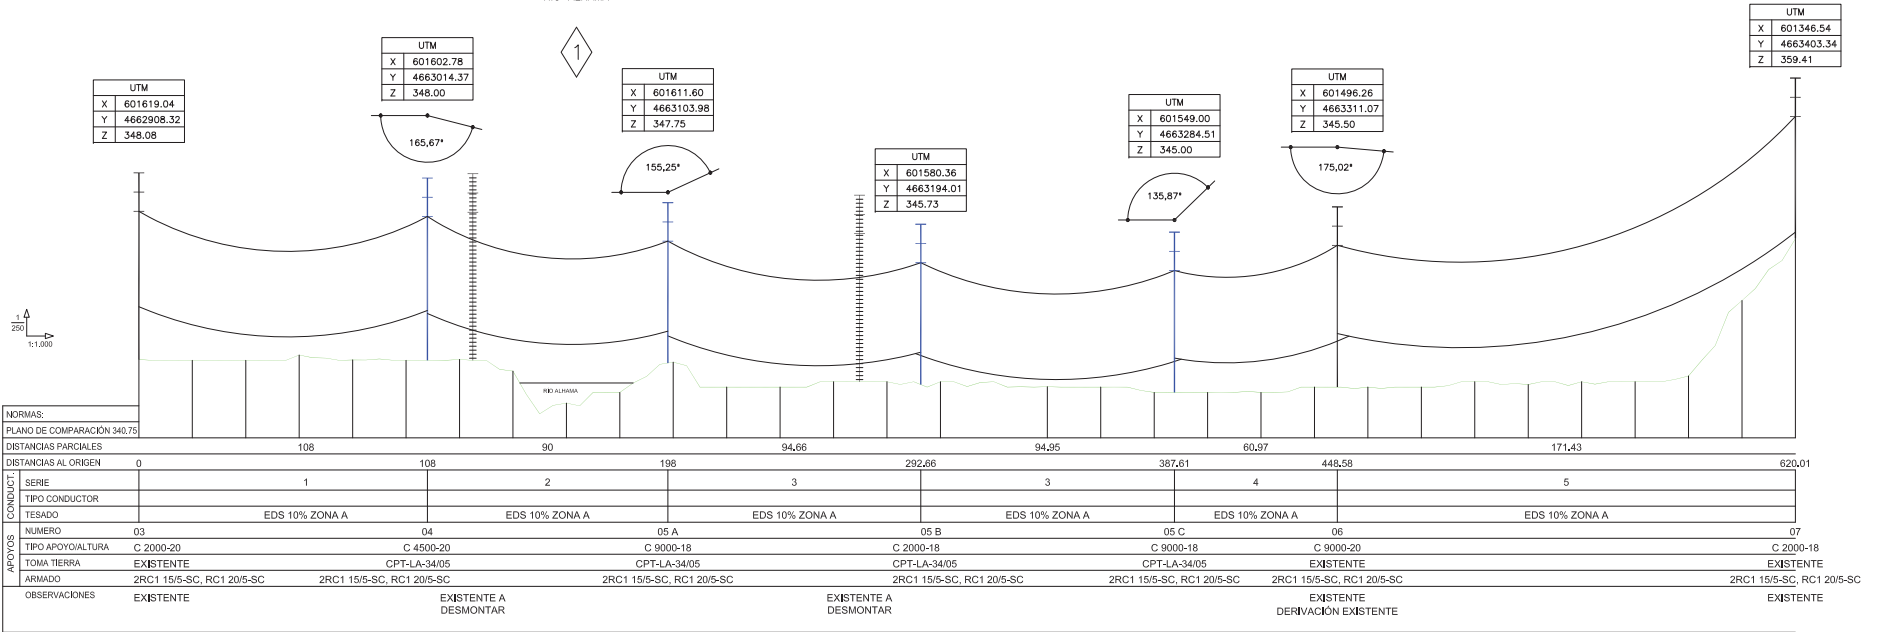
UTM
X 601619.04
Y 4662908.32
Z 348.08

UTM
X 601602.78
Y 4663014.37
Z 348.00

165,67°

1

UTM
X 601611.60
Y 4663103.98
Z 347.75

155,25°

UTM
X 601580.36
Y 4663194.01
Z 345.73

UTM
X 601549.00
Y 4663284.51
Z 345.00

135,87°

UTM
X 601496.26
Y 4663311.07
Z 345.50

175,02°

UTM
X 601346.54
Y 4663403.34
Z 359.41

$\frac{1}{250}$
1:1.000

RIO ALHAMA

NORMAS:
PLANO DE COMPARACIÓN 340.75

| DISTANCIAS PARCIALES | 108 | 90 | 94.66 | 94.95 | 60.97 | 171.43 |
|---|---|---|---|---|---|---|
| DISTANCIAS AL ORIGEN | 0 / 108 | 198 | 292.66 | 387.61 | 448.58 | 620.01 |

CONDUCT.
SERIE: 1 | 2 | 3 | 3 | 4 | 5
TIPO CONDUCTOR
TESADO: EDS 10% ZONA A | EDS 10% ZONA A | EDS 10% ZONA A | EDS 10% ZONA A | EDS 10% ZONA A | EDS 10% ZONA A

APOYOS
NUMERO: 03 | 04 | 05 A | 05 B | 05 C | 06 | 07
TIPO APOYO/ALTURA: C 2000-20 | C 4500-20 | C 9000-18 | C 2000-18 | C 9000-18 | C 9000-20 | C 2000-18
TOMA TIERRA: EXISTENTE | CPT-LA-34/05 | CPT-LA-34/05 | CPT-LA-34/05 | CPT-LA-34/05 | EXISTENTE | EXISTENTE
ARMADO: 2RC1 15/5-SC, RC1 20/5-SC | 2RC1 15/5-SC, RC1 20/5-SC | 2RC1 15/5-SC, RC1 20/5-SC | 2RC1 15/5-SC, RC1 20/5-SC | 2RC1 15/5-SC, RC1 20/5-SC | 2RC1 15/5-SC, RC1 20/5-SC | 2RC1 15/5-SC, RC1 20/5-SC
OBSERVACIONES: EXISTENTE | EXISTENTE A DESMONTAR | EXISTENTE A DESMONTAR | EXISTENTE DERIVACIÓN EXISTENTE | EXISTENTE